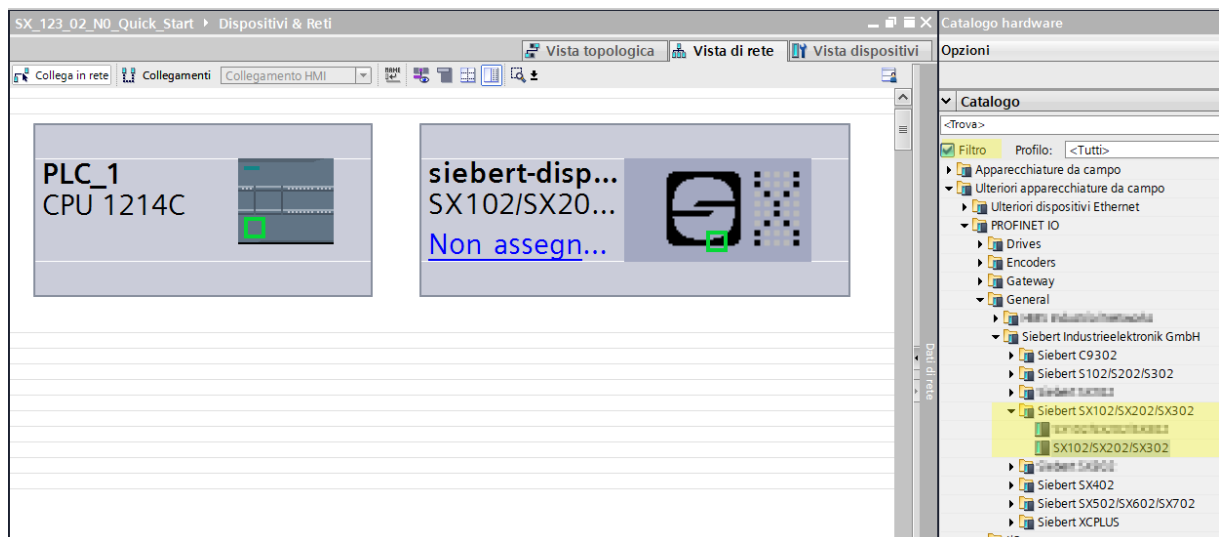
SX_123_02_N0_Quick_Start ▸ Dispositivi & Reti

Vista topologica | Vista di rete | Vista dispositivi

Collega in rete | Collegamenti | Collegamento HMI

PLC_1
CPU 1214C

siebert-disp...
SX102/SX20...
Non assegn...

Dati di rete

Catalogo hardware

Opzioni

Catalogo

<Trova>

Filtro Profilo: <Tutti>

Apparecchiature da campo
Ulteriori apparecchiature da campo
Ulteriori dispositivi Ethernet
PROFINET IO
Drives
Encoders
Gateway
General
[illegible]
Siebert Industrieelektronik GmbH
Siebert C9302
Siebert S102/S202/S302
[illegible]
Siebert SX102/SX202/SX302
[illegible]
SX102/SX202/SX302
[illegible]
Siebert SX402
Siebert SX502/SX602/SX702
Siebert XCPLUS